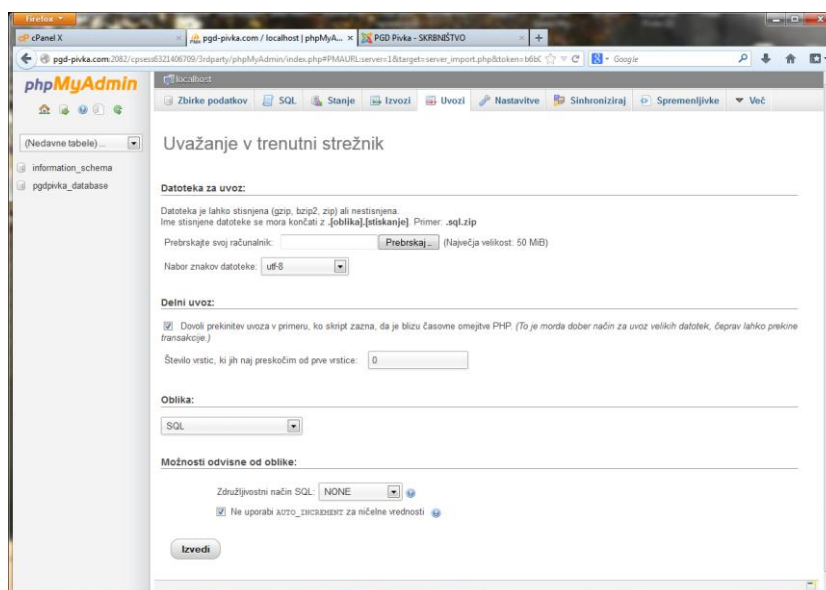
Firefox

cPanel X

pgd-pivka.com / localhost | phpMyA... ×

PGD Pivka - SKRBNIŠTVO ×

+

pgd-pivka.com:2082/cpsess6321406709/3rdparty/phpMyAdmin/index.php#PMAURL:server=1&target=server_import.php&token=b6bC

Google

phpMyAdmin

localhost

Zbirke podatkov

SQL

Stanje

Izvozi

Uvozi

Nastavitve

Sinhroniziraj

Spremenljivke

Več

(Nedavne tabele) ...

information_schema

pgdpivka_database

Uvažanje v trenutni strežnik

Datoteka za uvoz:

Datoteka je lahko stisnjena (gzip, bzip2, zip) ali nestisnjena.
Ime stisnjene datoteke se mora končati z .[oblika].[stiskanje]. Primer: .sql.zip

Prebrskajte svoj računalnik: Prebrskaj... (Največja velikost: 50 MiB)

Nabor znakov datoteke: utf-8

Delni uvoz:

Dovoli prekinitev uvoza v primeru, ko skript zazna, da je blizu časovne omejitve PHP. (To je morda dober način za uvoz velikih datotek, čeprav lahko prekine transakcije.)

Število vrstic, ki jih naj preskočim od prve vrstice: 0

Oblika:

SQL

Možnosti odvisne od oblike:

Združljivostni način SQL: NONE

Ne uporabi AUTO_INCREMENT za ničelne vrednosti

Izvedi